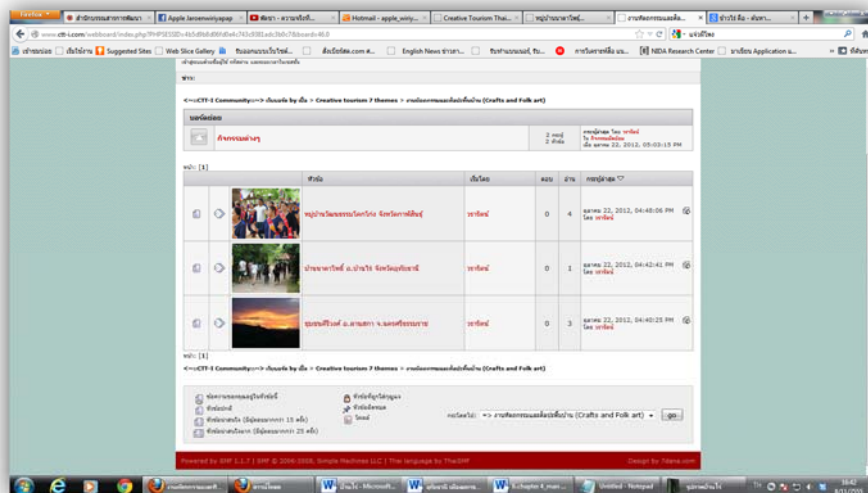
Firefox | สำนักงานสภาการพัฒนา | Apple Janewiniyapap | พัทยา - ความจริงที่... | Hotmail - apple_winiy... | Creative Tourism Thai... | หมู่บ้านนาคาวัฒน์... | งานศิลปกรรมและสื่อ... | ข่าวไร่ ดื่ม - ค้นหา... | +

www.cttr-i.com/webboard/index.php?PHPSESSID=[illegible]

Suggested Sites | Web Slice Gallery | English News | NIDA Research Center

ข่าว:

<==CTT-I Community==> > เว็บบอร์ด by เนื่อ > Creative tourism 7 themes > งานศิลปกรรมและสื่อประดิษฐ์พื้นบ้าน (Crafts and Folk art)

บอร์ดย่อย

กิจกรรมต่างๆ | 2 กระทู้ 2 หัวข้อ | กระทู้ล่าสุด โดย วราวัลย์ ใน กิจกรรมต่างๆ เมื่อ ตุลาคม 22, 2012, 05:03:15 PM

หน้า: [1]

| | | | หัวข้อ | เริ่มโดย | ตอบ | อ่าน | กระทู้ล่าสุด |
|---|---|---|---|---|---|---|---|
| | | | หมู่บ้านวัฒนธรรมไทครั่ง จังหวัดกาฬสินธุ์ | วราวัลย์ | 0 | 4 | ตุลาคม 22, 2012, 04:48:06 PM โดย วราวัลย์ |
| | | | บ้านนาคาวัฒน์ อ.บ้านไร่ จังหวัดอุทัยธานี | วราวัลย์ | 0 | 1 | ตุลาคม 22, 2012, 04:42:41 PM โดย วราวัลย์ |
| | | | ชุมชนศรีวงค์ อ.ลานสกา จ.นครศรีธรรมราช | วราวัลย์ | 0 | 3 | ตุลาคม 22, 2012, 04:40:25 PM โดย วราวัลย์ |

หน้า: [1]

<==CTT-I Community==> > เว็บบอร์ด by เนื่อ > Creative tourism 7 themes > งานศิลปกรรมและสื่อประดิษฐ์พื้นบ้าน (Crafts and Folk art)

หัวข้อปกติ
หัวข้อยอดนิยม (มีผู้ตอบมากกว่า 15 ครั้ง)
หัวข้อร้อนแรง (มีผู้ตอบมากกว่า 25 ครั้ง)
หัวข้อที่ถูกไล่ล็อก
หัวข้อติดหมุด
โพลล์

กระโดดไป: => งานศิลปกรรมและสื่อประดิษฐ์พื้นบ้าน (Crafts and Folk art) go

Powered by SMF 1.1.7 | SMF © 2006-2008, Simple Machines LLC | Thai language by ThaiSMF | Design by 7dana.com

งานศิลปกรรมและศิลป... | ถ่ายโฟลด | บ้านไร่ - Microsoft... | สรุปรายงาน... | chapter 4_main... | Untitled - Notepad | สรุปการดูงาน | 16:42